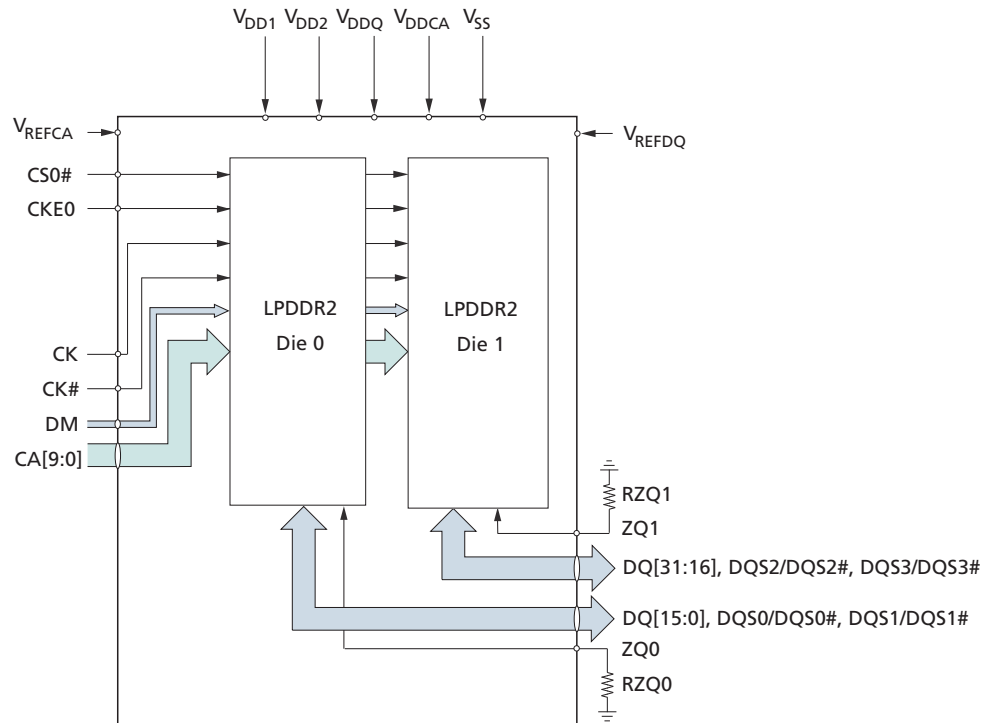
$V_{DD1}$ $V_{DD2}$ $V_{DDQ}$ $V_{DDCA}$ $V_{SS}$

$V_{REFCA}$

$V_{REFDQ}$

CS0#

CKE0

LPDDR2
Die 0

LPDDR2
Die 1

CK

CK#

DM

CA[9:0]

RZQ1

ZQ1

DQ[31:16], DQS2/DQS2#, DQS3/DQS3#

DQ[15:0], DQS0/DQS0#, DQS1/DQS1#

ZQ0

RZQ0